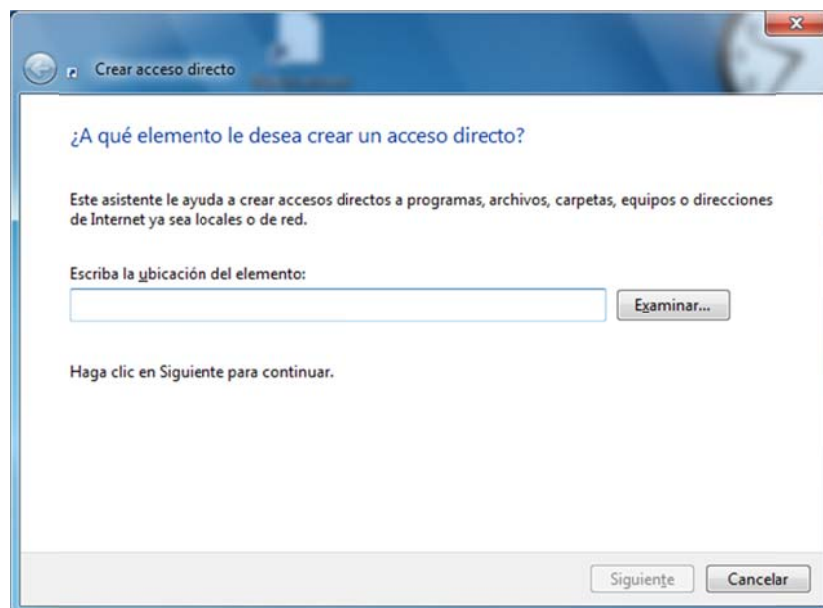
Crear acceso directo

¿A qué elemento le desea crear un acceso directo?

Este asistente le ayuda a crear accesos directos a programas, archivos, carpetas, equipos o direcciones de Internet ya sea locales o de red.

Escriba la ubicación del elemento:

Examinar...

Haga clic en Siguiente para continuar.

Siguiente

Cancelar